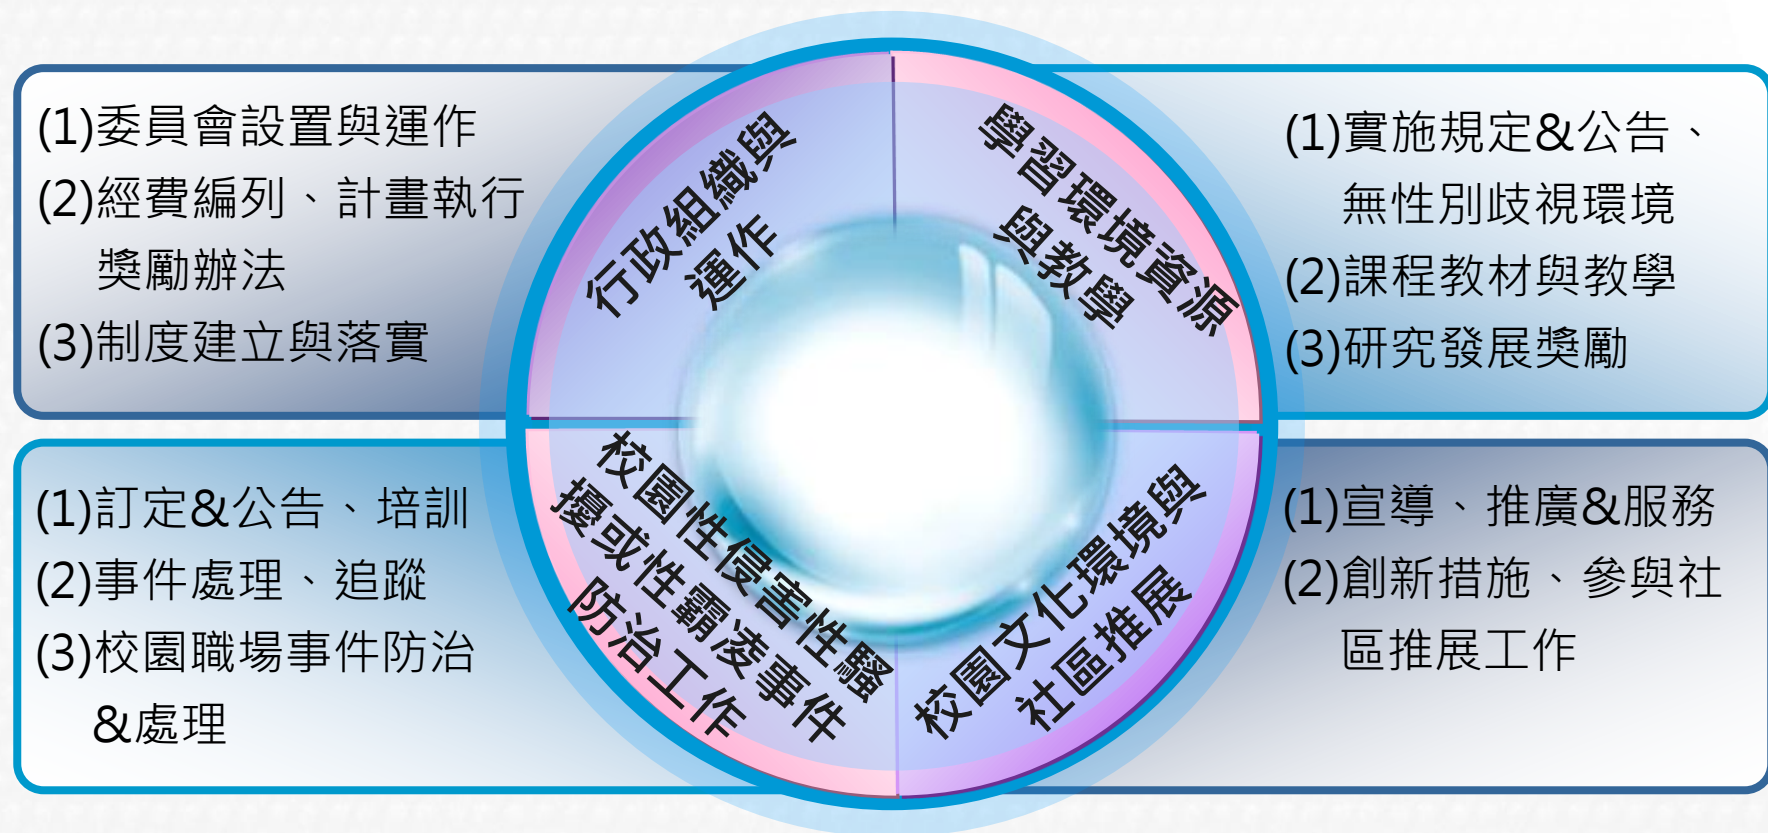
(1)委員會設置與運作
(2)經費編列、計畫執行獎勵辦法
(3)制度建立與落實

行政組織與運作

學習環境資源與教學

(1)實施規定&公告、無性別歧視環境
(2)課程教材與教學
(3)研究發展獎勵

(1)訂定&公告、培訓
(2)事件處理、追蹤
(3)校園職場事件防治&處理

校園性侵害性騷擾或性霸凌事件防治工作

校園文化環境與社區推展

(1)宣導、推廣&服務
(2)創新措施、參與社區推展工作